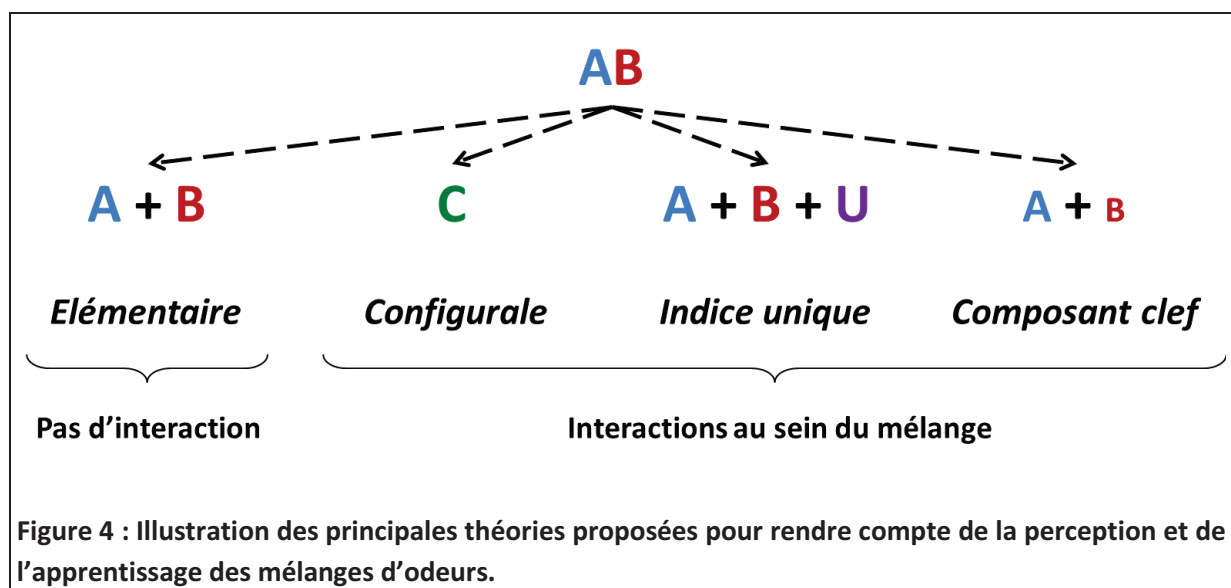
AB

A + B

C

A + B + U

A + B

Elémentaire

Configurale

Indice unique

Composant clef

Pas d’interaction

Interactions au sein du mélange

Figure 4 : Illustration des principales théories proposées pour rendre compte de la perception et de l’apprentissage des mélanges d’odeurs.